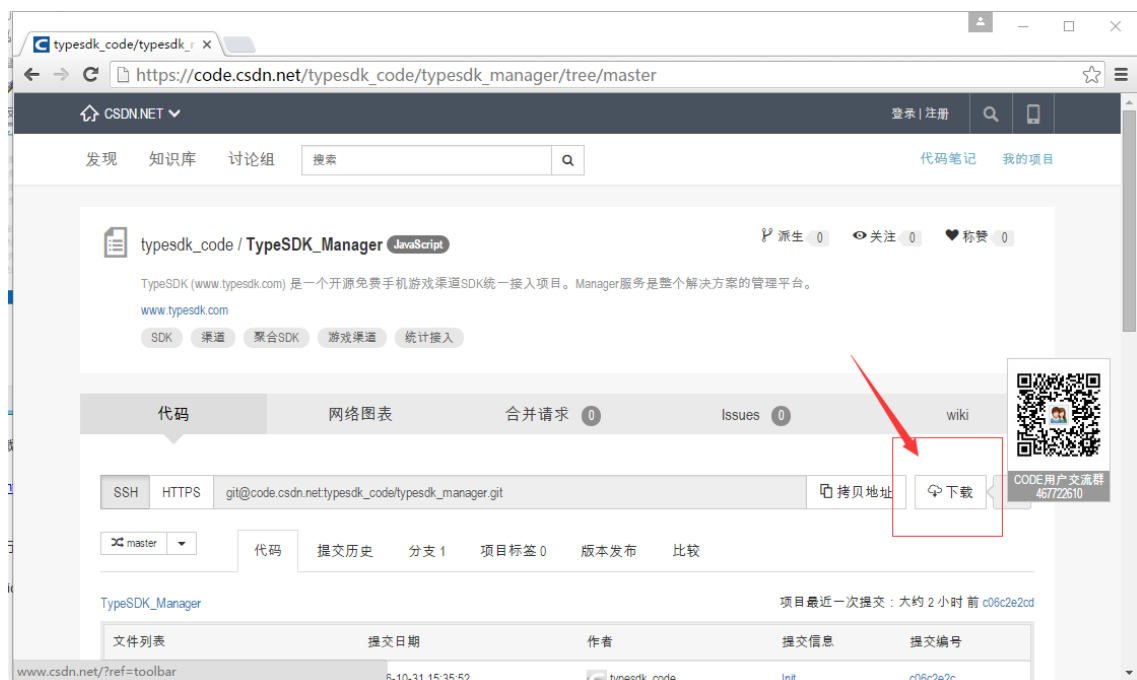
typesdk_code/typesdk_r ×

https://code.csdn.net/typesdk_code/typesdk_manager/tree/master

CSDN.NET

登录 | 注册

发现 知识库 讨论组 搜索

代码笔记 我的项目

typesdk_code / TypeSDK_Manager JavaScript

派生 0 关注 0 称赞 0

TypeSDK (www.typesdk.com) 是一个开源免费手机游戏渠道SDK统一接入项目。Manager服务是整个解决方案的管理平台。

www.typesdk.com

SDK 渠道 聚合SDK 游戏渠道 统计接入

代码 网络图表 合并请求 0 Issues 0 wiki

CODE用户交流群 467722610

SSH HTTPS git@code.csdn.net:typesdk_code/typesdk_manager.git 拷贝地址 下载

master

代码 提交历史 分支 1 项目标签 0 版本发布 比较

TypeSDK_Manager

项目最近一次提交：大约 2 小时 前 c06c2e2cd

| 文件列表 | 提交日期 | 作者 | 提交信息 | 提交编号 |
|---|---|---|---|---|
| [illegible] | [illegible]6-10-31 15:35:52 | typesdk_code | Init | c06c2e2c |

www.csdn.net/?ref=toolbar